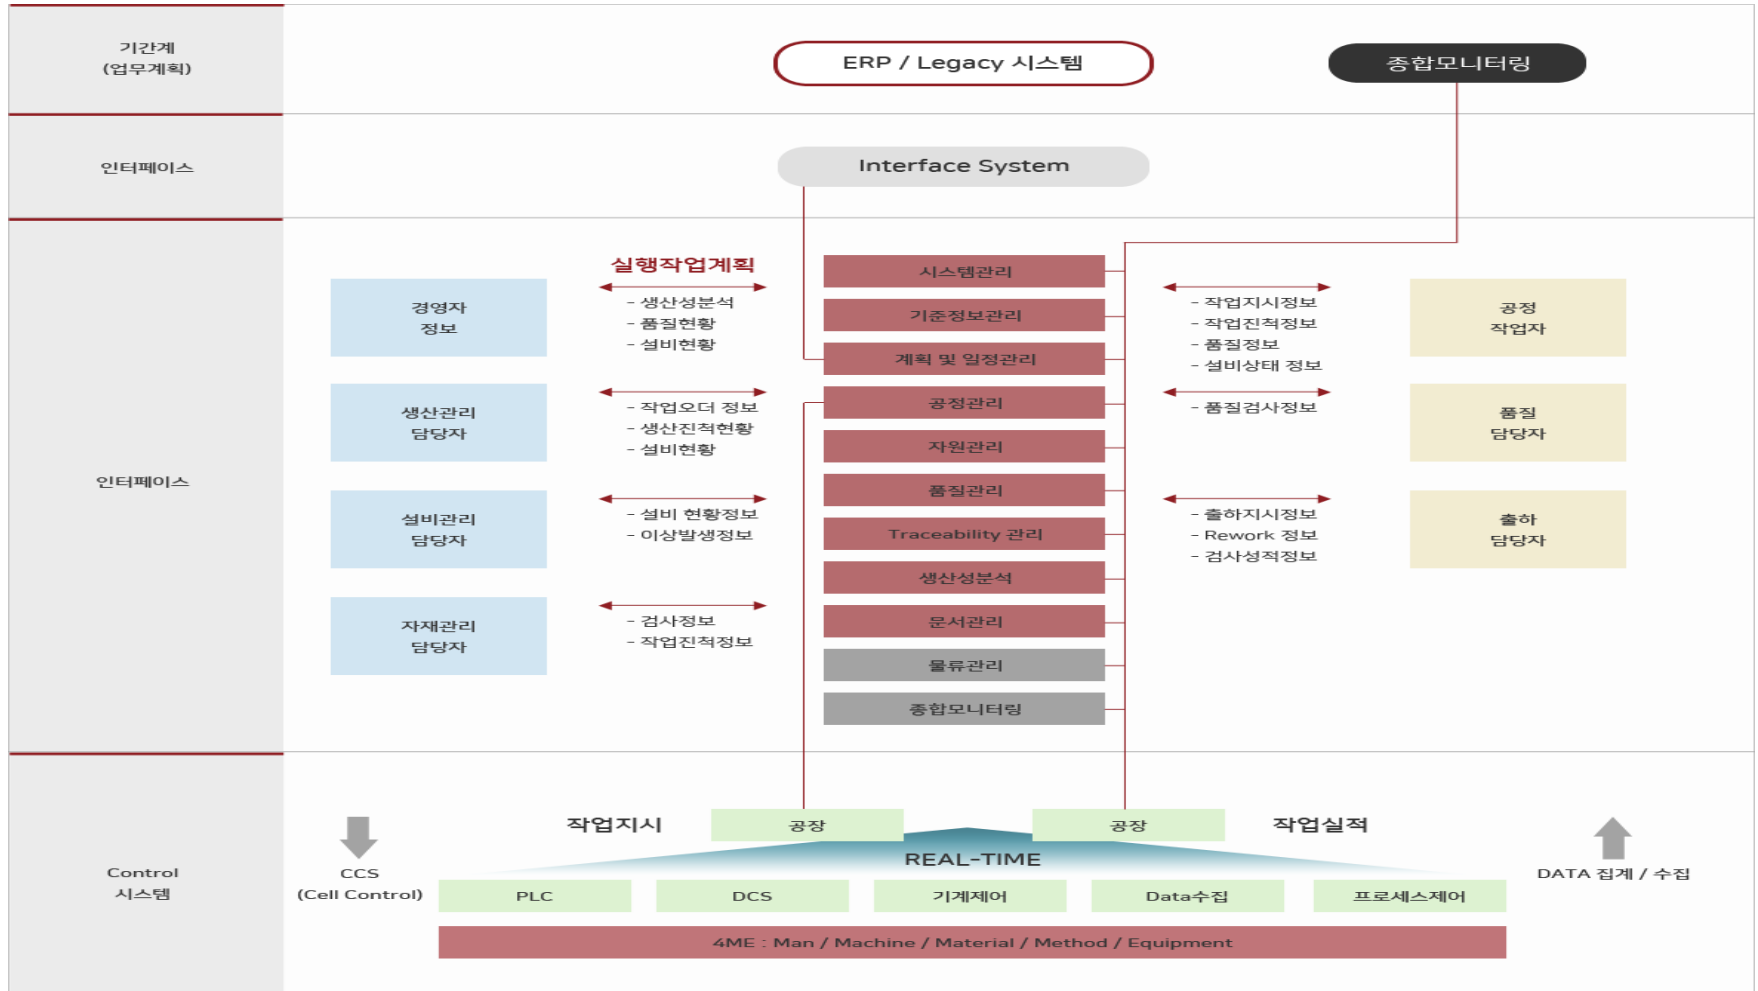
기간계
(업무계획)

ERP / Legacy 시스템

종합모니터링

인터페이스

Interface System

인터페이스

실행작업계획

경영자
정보

- 생산성분석
- 품질현황
- 설비현황

생산관리
담당자

- 작업오더 정보
- 생산진척현황
- 설비현황

설비관리
담당자

- 설비 현황정보
- 이상발생정보

자재관리
담당자

- 검사정보
- 작업진척정보

시스템관리
기준정보관리
계획 및 일정관리
공정관리
자원관리
품질관리
Traceability 관리
생산성분석
문서관리
물류관리
종합모니터링

- 작업지시정보
- 작업진척정보
- 품질정보
- 설비상태 정보

공정
작업자

- 품질검사정보

품질
담당자

- 출하지시정보
- Rework 정보
- 검사성적정보

출하
담당자

Control
시스템

CCS
(Cell Control)

작업지시

공장

공장

작업실적

REAL-TIME

DATA 집계 / 수집

PLC
DCS
기계제어
Data수집
프로세스제어

4ME : Man / Machine / Material / Method / Equipment